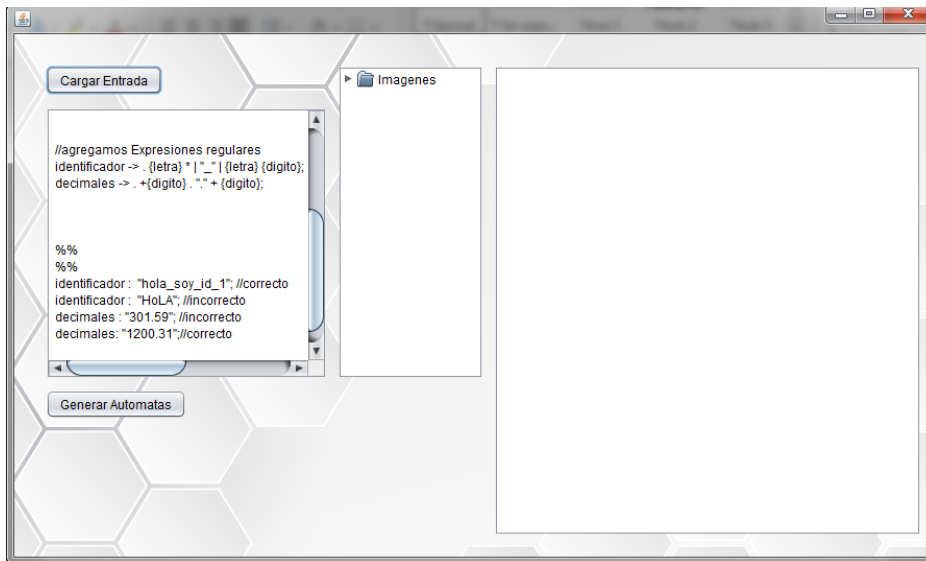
Cargar Entrada

//agregamos Expresiones regulares
identificador -> . {letra} * | "_" | {letra} {digito};
decimales -> . +{digito} . "." + {digito};

%%
%%
identificador :  "hola_soy_id_1"; //correcto
identificador :  "HoLA"; //incorrecto
decimales : "301.59"; //incorrecto
decimales: "1200.31";//correcto

Generar Automatas

Imagenes